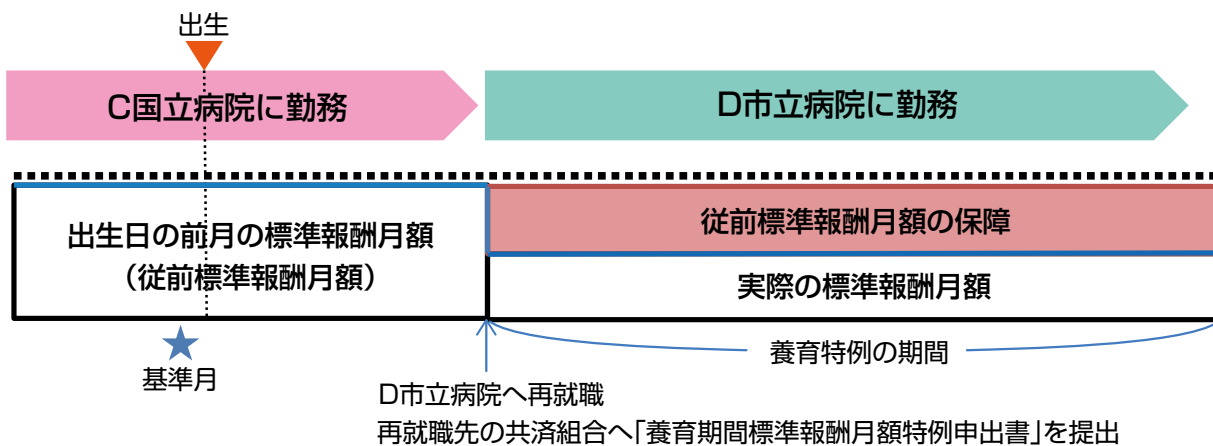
出生

C国立病院に勤務

D市立病院に勤務

出生日の前月の標準報酬月額
（従前標準報酬月額）

従前標準報酬月額の保障

実際の標準報酬月額

基準月

養育特例の期間

D市立病院へ再就職
再就職先の共済組合へ「養育期間標準報酬月額特例申出書」を提出